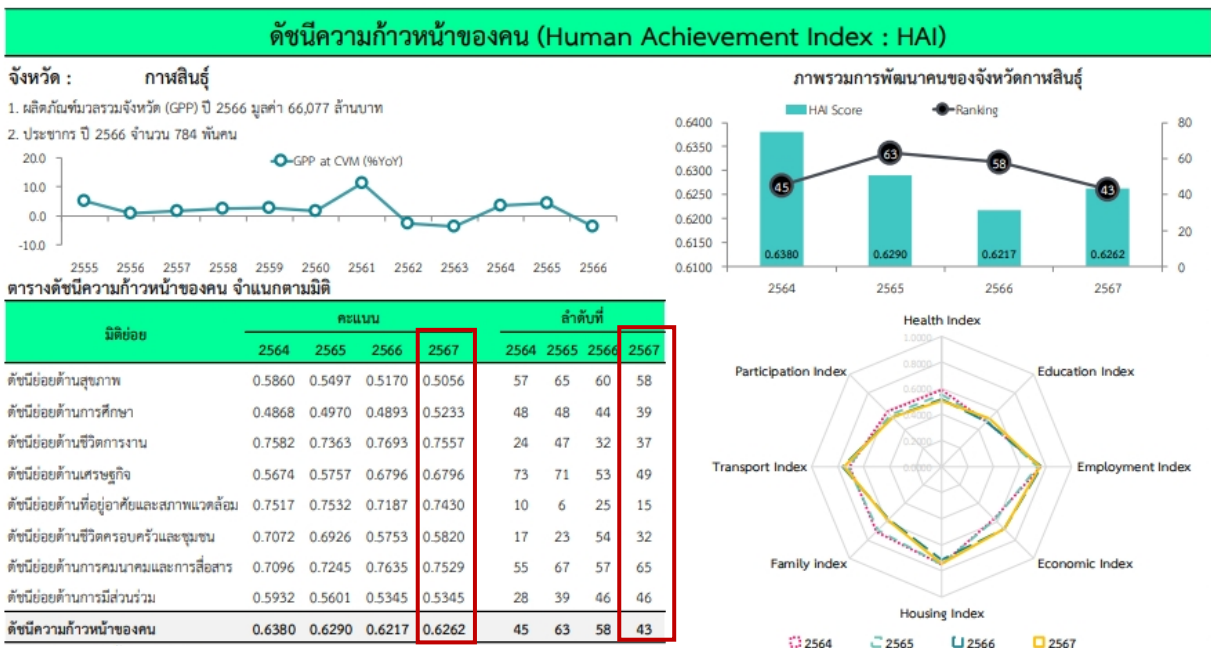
ดัชนีความก้าวหน้าของคน (Human Achievement Index : HAI)

จังหวัด : กาฬสินธุ์

1. ผลิตภัณฑ์มวลรวมจังหวัด (GPP) ปี 2566 มูลค่า 66,077 ล้านบาท

2. ประชากร ปี 2566 จำนวน 784 พันคน

GPP at CVM (%YoY)

20.0
10.0
0.0
-10.0

2555 2556 2557 2558 2559 2560 2561 2562 2563 2564 2565 2566

ภาพรวมการพัฒนาคนของจังหวัดกาฬสินธุ์

HAI Score
Ranking

0.6400
0.6350
0.6300
0.6250
0.6200
0.6150
0.6100

80
60
40
20
0

45 63 58 43

0.6380 0.6290 0.6217 0.6262

2564 2565 2566 2567

ตารางดัชนีความก้าวหน้าของคน จำแนกตามมิติ

| มิติย่อย | คะแนน 2564 | 2565 | 2566 | 2567 | ลำดับที่ 2564 | 2565 | 2566 | 2567 |
|---|---|---|---|---|---|---|---|---|
| ดัชนีย่อยด้านสุขภาพ | 0.5860 | 0.5497 | 0.5170 | 0.5056 | 57 | 65 | 60 | 58 |
| ดัชนีย่อยด้านการศึกษา | 0.4868 | 0.4970 | 0.4893 | 0.5233 | 48 | 48 | 44 | 39 |
| ดัชนีย่อยด้านชีวิตการงาน | 0.7582 | 0.7363 | 0.7693 | 0.7557 | 24 | 47 | 32 | 37 |
| ดัชนีย่อยด้านเศรษฐกิจ | 0.5674 | 0.5757 | 0.6796 | 0.6796 | 73 | 71 | 53 | 49 |
| ดัชนีย่อยด้านที่อยู่อาศัยและสภาพแวดล้อม | 0.7517 | 0.7532 | 0.7187 | 0.7430 | 10 | 6 | 25 | 15 |
| ดัชนีย่อยด้านชีวิตครอบครัวและชุมชน | 0.7072 | 0.6926 | 0.5753 | 0.5820 | 17 | 23 | 54 | 32 |
| ดัชนีย่อยด้านการคมนาคมและการสื่อสาร | 0.7096 | 0.7245 | 0.7635 | 0.7529 | 55 | 67 | 57 | 65 |
| ดัชนีย่อยด้านการมีส่วนร่วม | 0.5932 | 0.5601 | 0.5345 | 0.5345 | 28 | 39 | 46 | 46 |
| ดัชนีความก้าวหน้าของคน | 0.6380 | 0.6290 | 0.6217 | 0.6262 | 45 | 63 | 58 | 43 |

Health Index
1.0000
0.8000
0.6000
0.4000
0.2000
0.0000
Education Index
Employment Index
Economic Index
Housing Index
Family Index
Transport Index
Participation Index

2564 2565 2566 2567